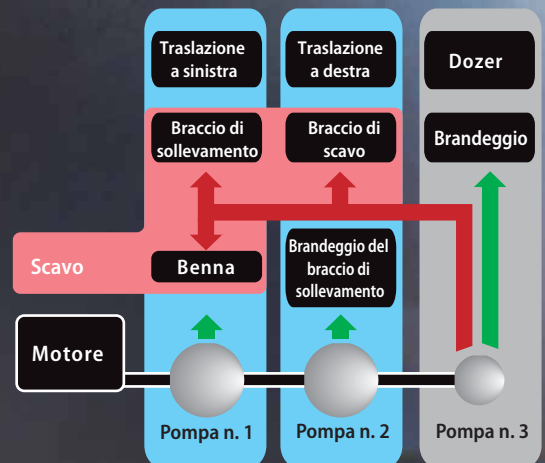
Traslazione a sinistra

Traslazione a destra

Dozer

Braccio di sollevamento

Braccio di scavo

Brandeggio

Scavo

Benna

Brandeggio del braccio di sollevamento

Motore

Pompa n. 1

Pompa n. 2

Pompa n. 3